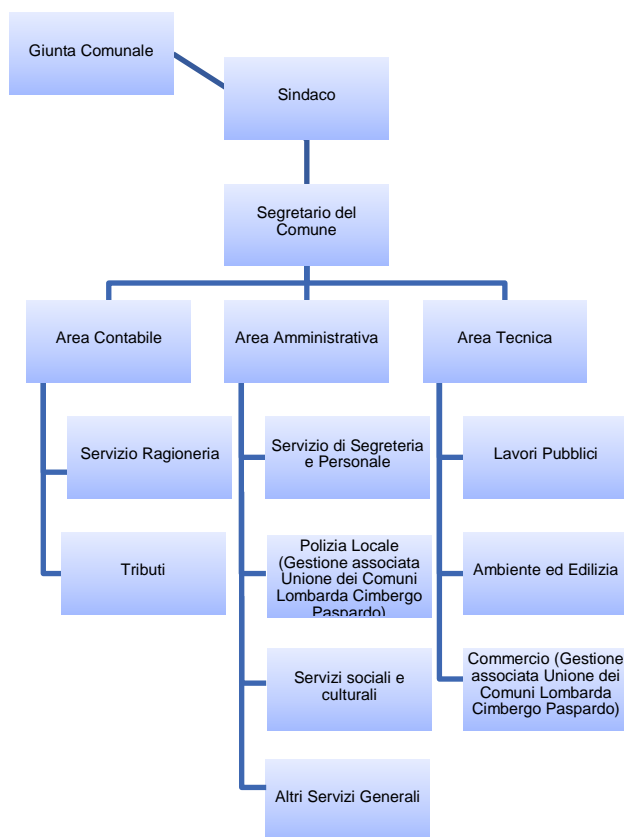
Giunta Comunale

Sindaco

Segretario del Comune

Area Contabile

Area Amministrativa

Area Tecnica

Servizio Ragioneria

Tributi

Servizio di Segreteria e Personale

Polizia Locale (Gestione associata Unione dei Comuni Lombarda Cimbergo Paspardo)

Servizi sociali e culturali

Altri Servizi Generali

Lavori Pubblici

Ambiente ed Edilizia

Commercio (Gestione associata Unione dei Comuni Lombarda Cimbergo Paspardo)